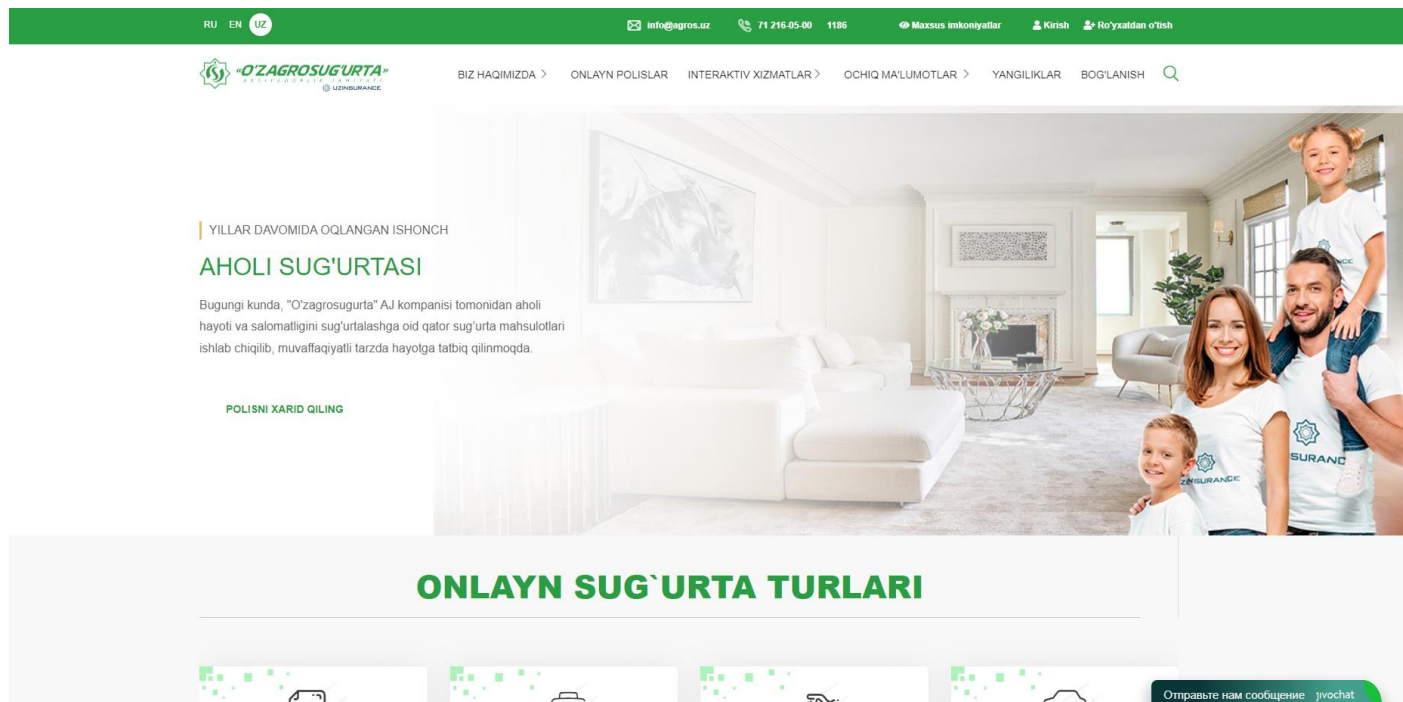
RU EN UZ

info@agros.uz 71 216-05-00 1186 Maxsus imkoniyatlar Kirish Ro'yxatdan o'tish

«O'ZAGROSUG'URTA» AKSIYADORLIK JAMIYATI UZINSURANCE

BIZ HAQIMIZDA ONLAYN POLISLAR INTERAKTIV XIZMATLAR OCHIQ MA'LUMOTLAR YANGILIKLAR BOG'LANISH

YILLAR DAVOMIDA OQLANGAN ISHONCH

AHOLI SUG'URTASI

Bugungi kunda, "O'zagrosugurta" AJ kompanisi tomonidan aholi hayoti va salomatligini sug'urtalashga oid qator sug'urta mahsulotlari ishlab chiqilib, muvaffaqiyatli tarzda hayotga tatbiq qilinmoqda.

POLISNI XARID QILING

UZINSURANCE

ONLAYN SUG`URTA TURLARI

Отправьте нам сообщение jivochat